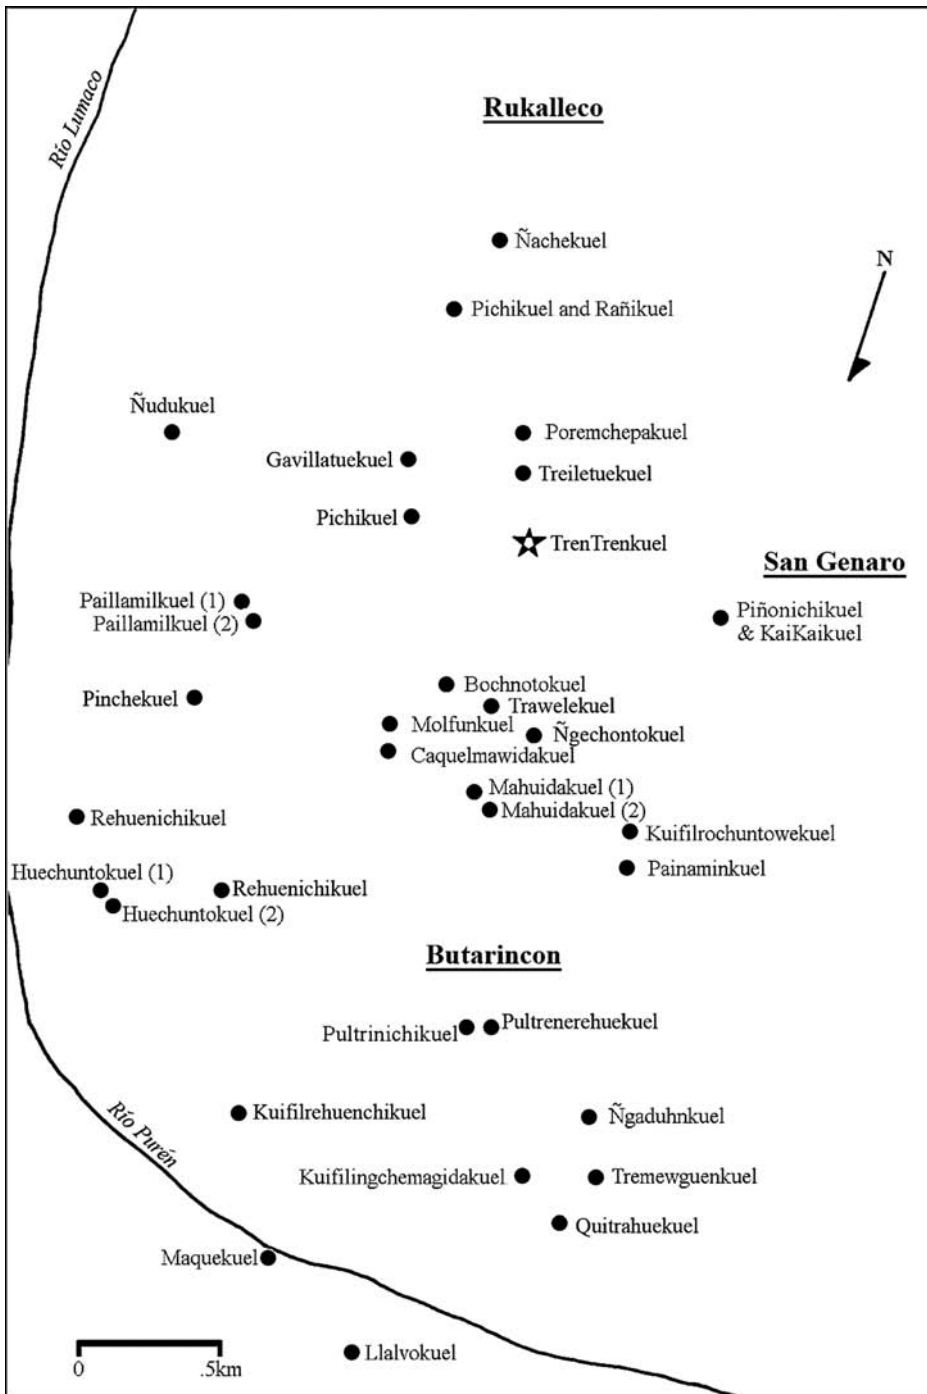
Río Lumaco

Rukalleco

Ñachekuel

Pichikuel and Rañikuel

N

Ñudukuel

Poremchepakuel

Gavillatuekuel

Treiletuekuel

Pichikuel

TrenTrenkuel

San Genaro

Paillamilkuel (1)
Paillamilkuel (2)

Piñonichikuel & KaiKaikuel

Pinchekuel

Bochnotokuel
Trawelekuel
Molfunkuel
Ñgechontokuel
Caquelmawidakuel

Mahuidakuel (1)
Mahuidakuel (2)

Rehuenichikuel

Kuifilrochuntowekuel

Painaminkuel

Huechuntokuel (1)
Rehuenichikuel
Huechuntokuel (2)

Butarincon

Pultrinichikuel
Pultrenerehuekuel

Río Purén

Kuifilrehuenchikuel

Ñgaduhnkuel

Kuifilingchemagidakuel

Tremewguenkuel

Quitrahuekuel

Maquekuel

0
.5km

Llalvokuel